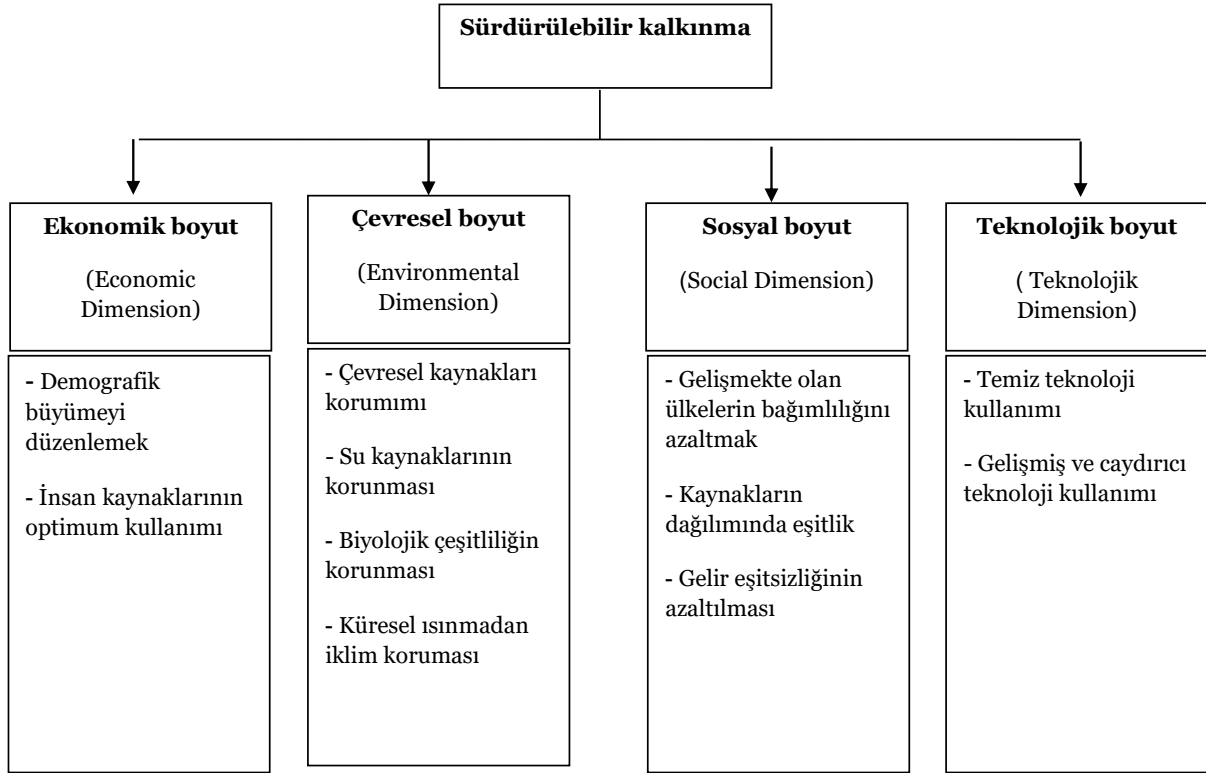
Sürdürülebilir kalkınma

Ekonomik boyut

(Economic Dimension)

- Demografik büyümeyi düzenlemek

- İnsan kaynaklarının optimum kullanımı

Çevresel boyut

(Environmental Dimension)

- Çevresel kaynakları korumımı

- Su kaynaklarının korunması

- Biyolojik çeşitliliğin korunması

- Küresel ısınmadan iklim koruması

Sosyal boyut

(Social Dimension)

- Gelişmekte olan ülkelerin bağımlılığını azaltmak

- Kaynakların dağılımında eşitlik

- Gelir eşitsizliğinin azaltılması

Teknolojik boyut

( Teknolojik Dimension)

- Temiz teknoloji kullanımı

- Gelişmiş ve caydırıcı teknoloji kullanımı